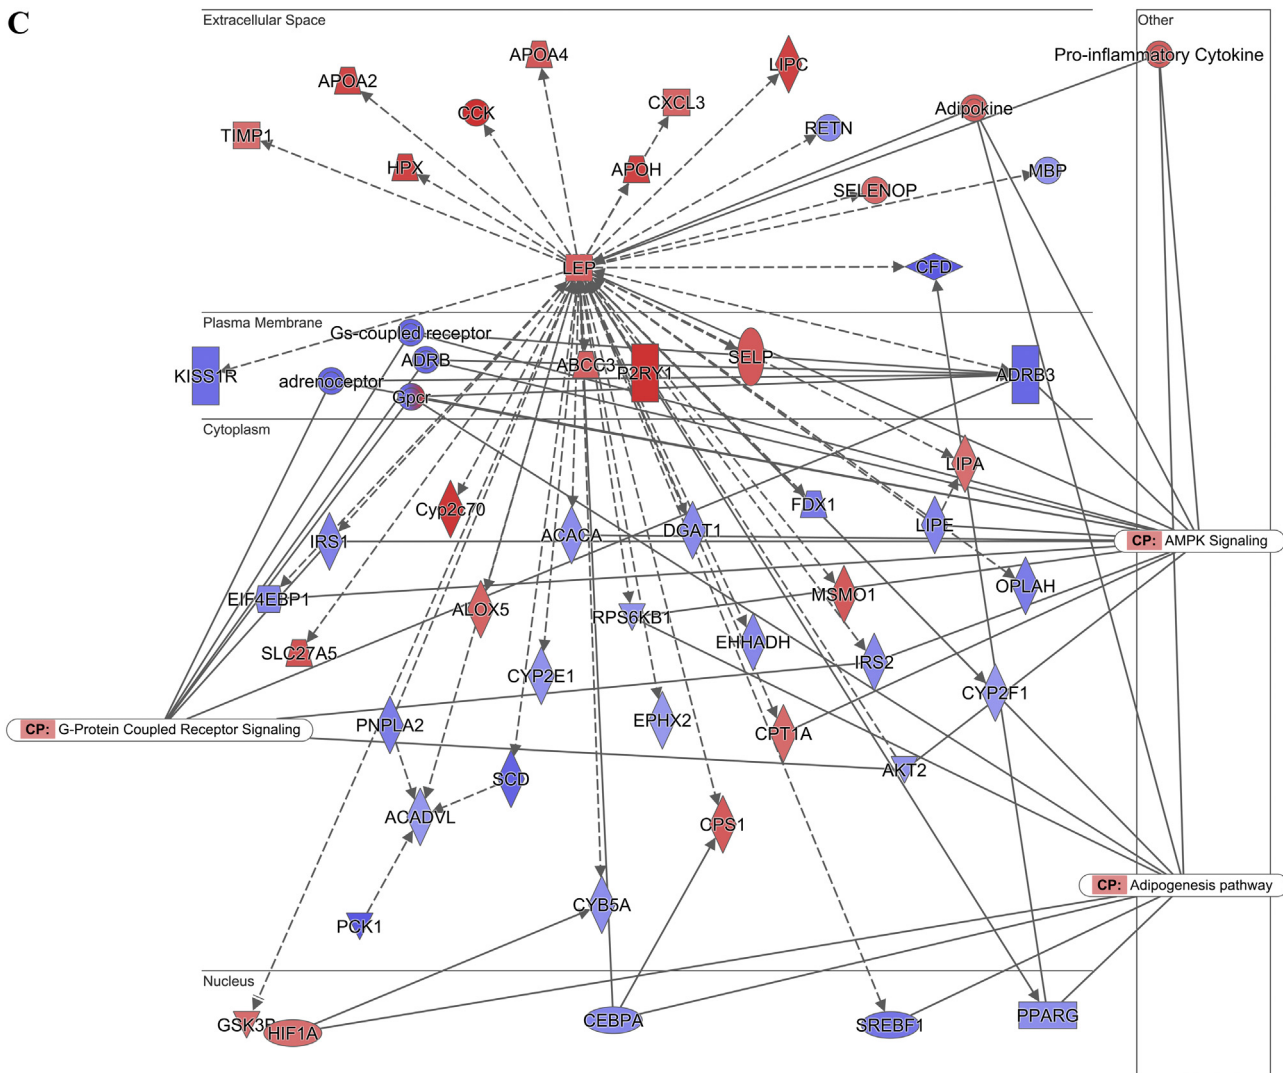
C

Extracellular Space

Other

Pro-inflammatory Cytokine

APOA4

LIPC

APOA2

CCK

CXCL3

Adipokine

TIMP1

RETN

HPX

APOH

SELENOP

MBP

LEP

CFD

Plasma Membrane

Gs-coupled receptor

KISS1R

ADRB

SELP

adrenoceptor

ABCC3

P2RY1

ADRB3

Gpcr

Cytoplasm

LIPA

Cyp2c70

FDX1

IRS1

ACACA

DGAT1

LIPE

CP: AMPK Signaling

EIF4EBP1

MSMO1

OPLAH

ALOX5

RPS6KB1

SLC27A5

EHHADH

IRS2

CYP2E1

CYP2F1

CP: G-Protein Coupled Receptor Signaling

PNPLA2

EPHX2

CPT1A

AKT2

SCD

ACADVL

CPS1

CP: Adipogenesis pathway

CYB5A

PCK1

Nucleus

GSK3B

HIF1A

CEBPA

SREBF1

PPARG